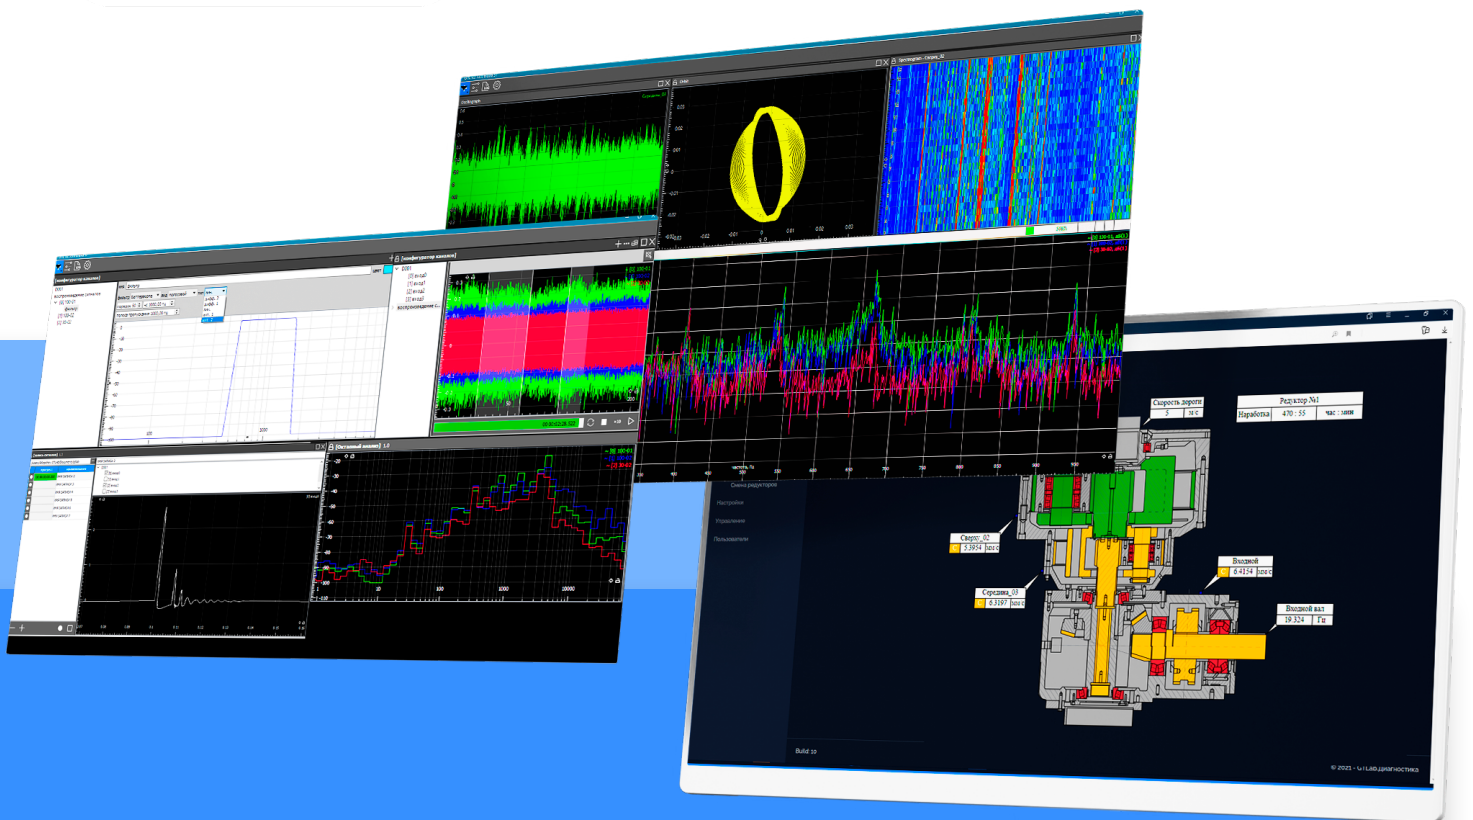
[конфигуратор каналов]

[Октавный анализ] 1/3

Скорость дороги
5
м/с

Редуктор №1
Наработка
470 : 55
час : мин

Сверху_02
5.3954
мм/с

Середина_03
6.3197
мм/с

Входной
6.4154
мм/с

Входной вал
19.324
Гц

Схема редукторов
Настройки
Управление
Пользователи

Build: 10

© 2021 - GTLab.диагностика